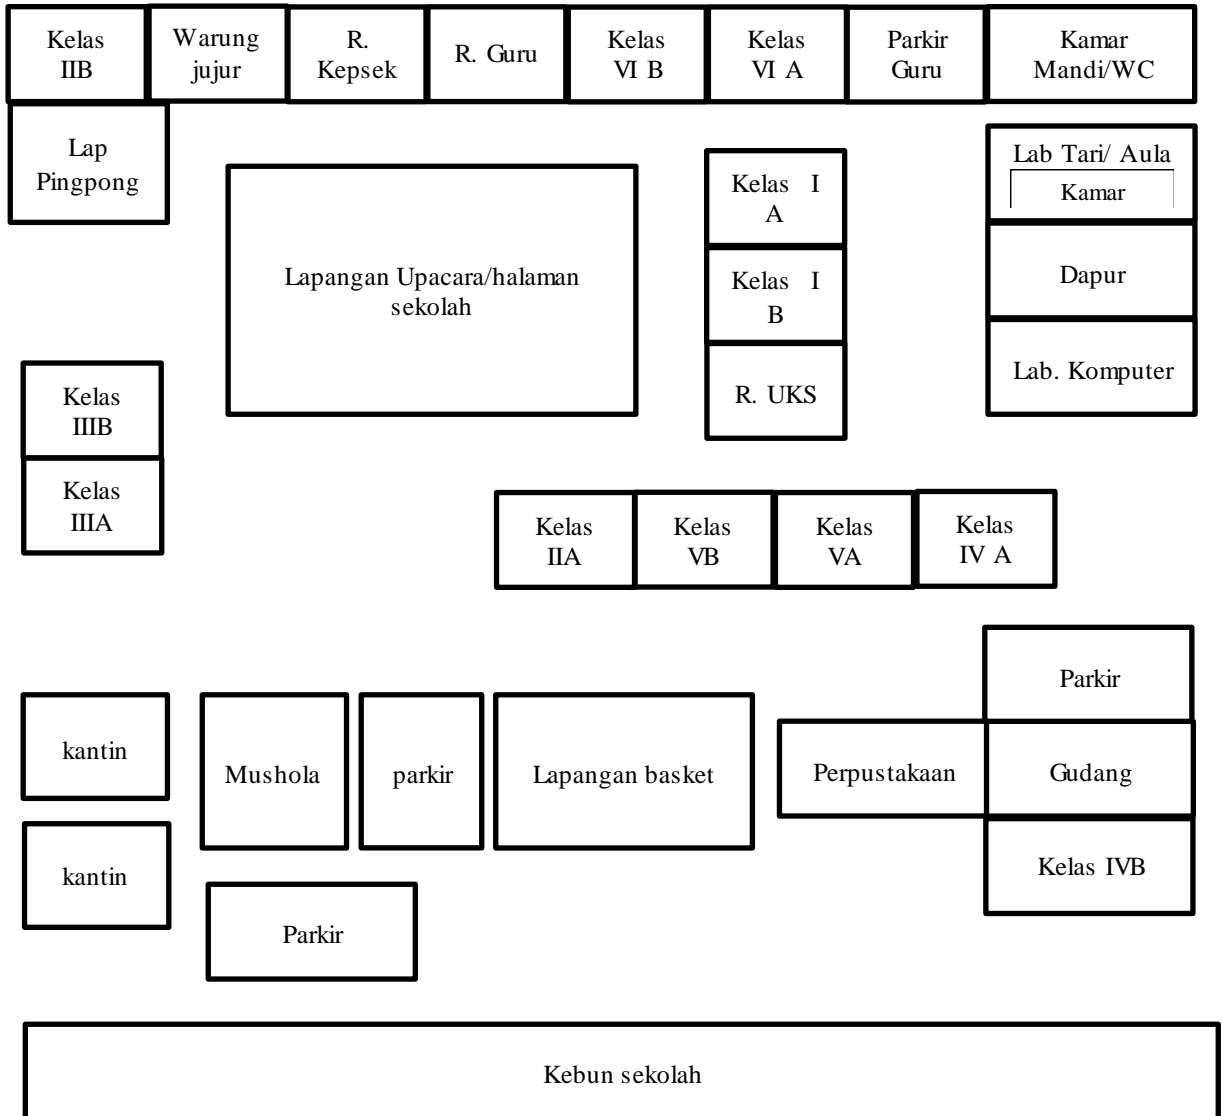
Kelas IIB

Warung jujur

R. Kepsek

R. Guru

Kelas VI B

Kelas VI A

Parkir Guru

Kamar Mandi/WC

Lap Pingpong

Lapangan Upacara/halaman sekolah

Kelas I A

Kelas I B

R. UKS

Lab Tari/ Aula

Kamar

Dapur

Lab. Komputer

Kelas IIIB

Kelas IIIA

Kelas IIA

Kelas VB

Kelas VA

Kelas IV A

Parkir

kantin

Mushola

parkir

Lapangan basket

Perpustakaan

Gudang

Kelas IVB

kantin

Parkir

Kebun sekolah